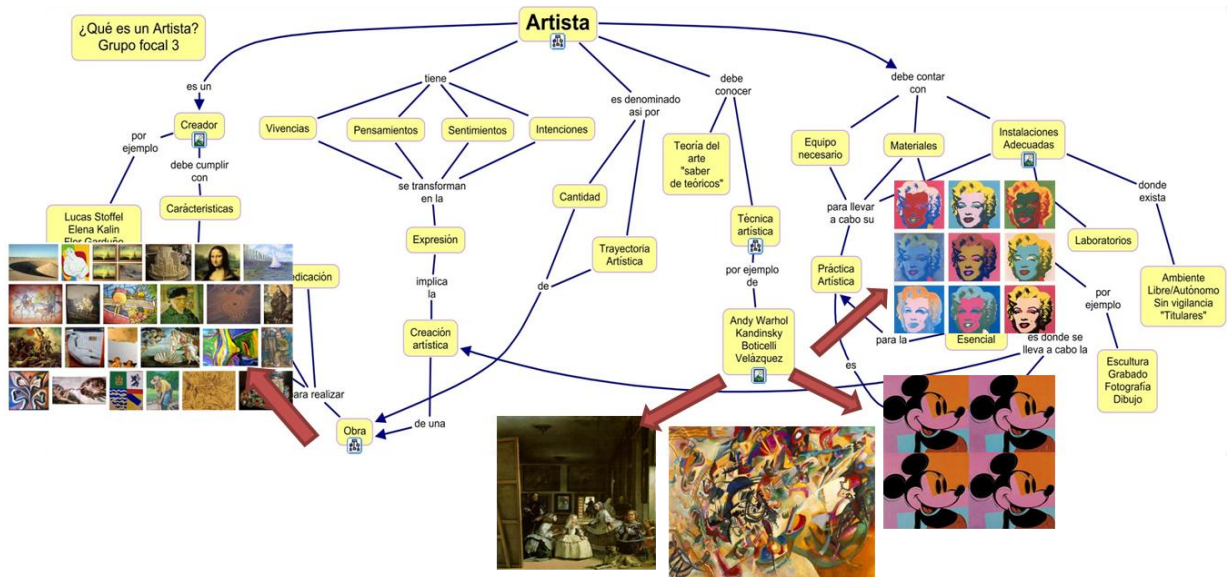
¿Qué es un Artista?
Grupo focal 3

Artista

es un

Creador

por ejemplo

Lucas Stoffel
Elena Kalin
Flor Garduño

debe cumplir con

Cárácteristicas

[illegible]dicación

para realizar

Obra

tiene

Vivencias

Pensamientos

Sentimientos

Intenciones

se transforman en la

Expresión

implica la

Creación artística

de una

es denominado así por

Cantidad

de

Trayectoria Artística

debe conocer

Teoría del arte "saber de teóricos"

Técnica artística

por ejemplo de

Andy Warhol
Kandinsky
Boticelli
Velázquez

debe contar con

Equipo necesario

Materiales

Instalaciones Adecuadas

para llevar a cabo su

Práctica Artística

es

para la

Esencial

es donde se lleva a cabo la

Laboratorios

por ejemplo

Escultura
Grabado
Fotografía
Dibujo

donde exista

Ambiente Libre/Autónomo Sin vigilancia "Titulares"